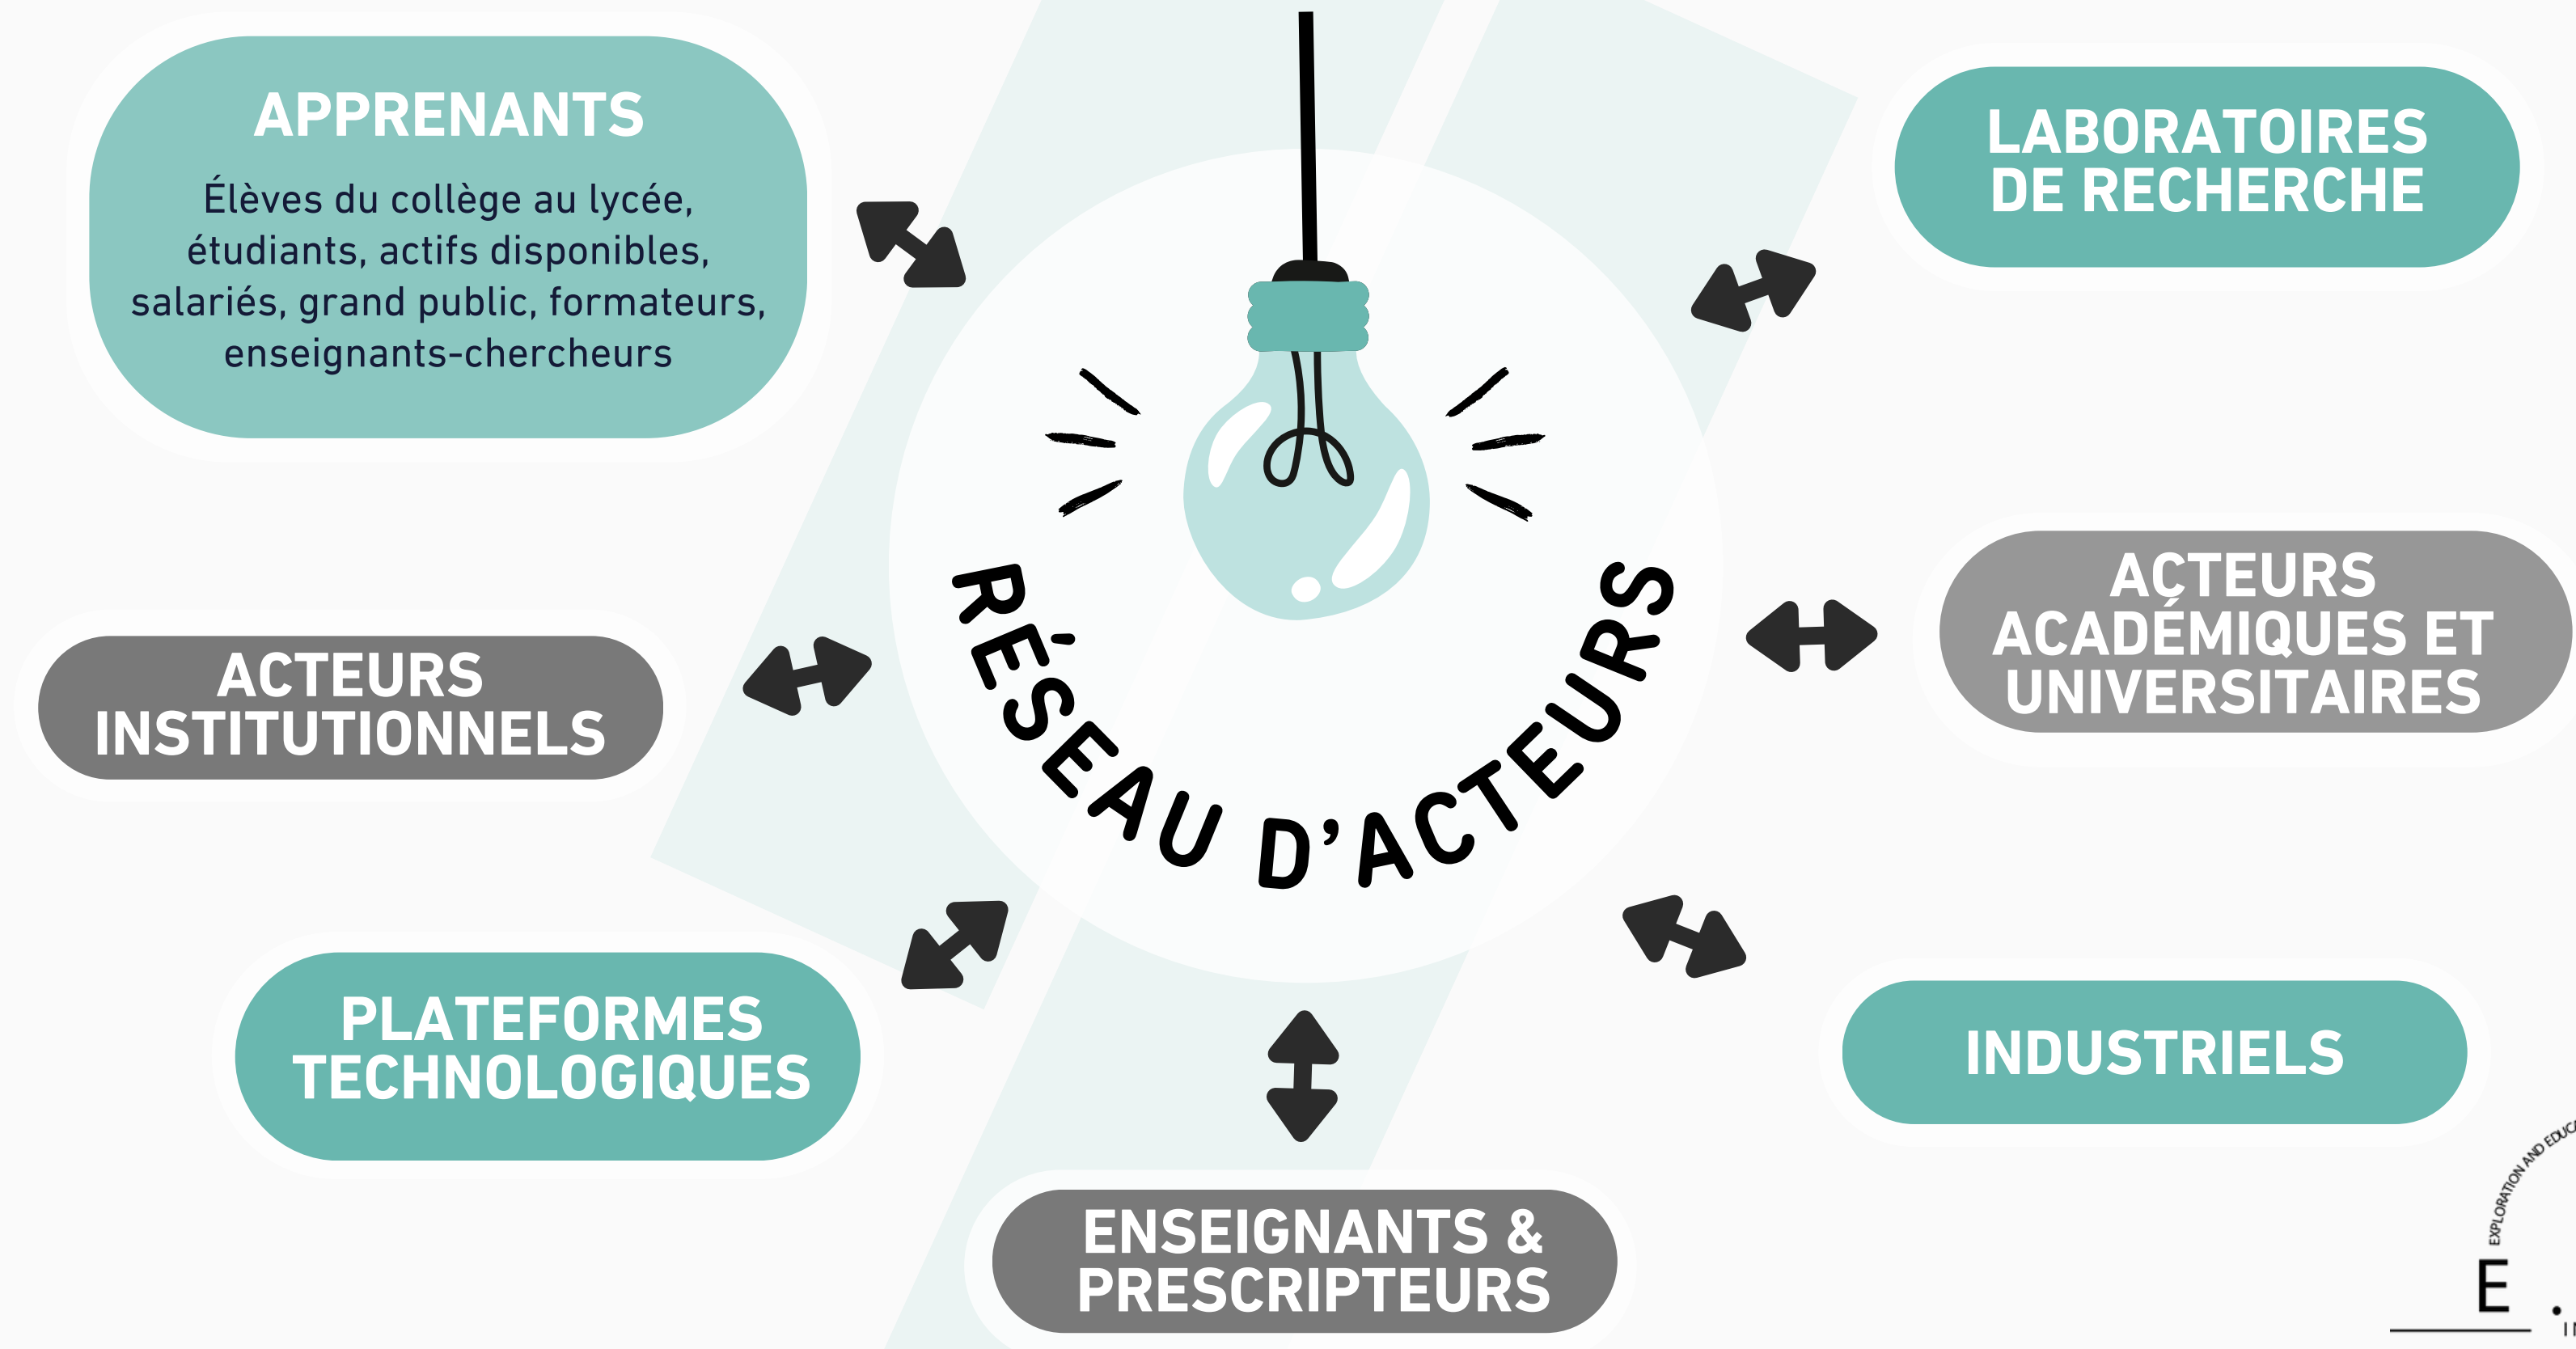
APPRENANTS

Élèves du collège au lycée, étudiants, actifs disponibles, salariés, grand public, formateurs, enseignants-chercheurs

LABORATOIRES DE RECHERCHE

ACTEURS INSTITUTIONNELS

RÉSEAU D'ACTEURS

ACTEURS ACADÉMIQUES ET UNIVERSITAIRES

PLATEFORMES TECHNOLOGIQUES

INDUSTRIELS

ENSEIGNANTS & PRESCRIPTEURS

EXPLORATION AND EDUC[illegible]

E.